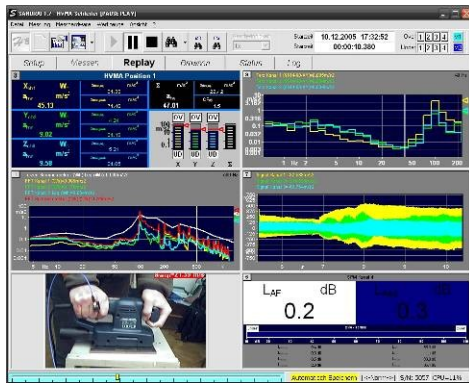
Setup Messen Replay Ansicht Status Log

10.12.2005 17:32:52
00:00:18.380

HVMA Position 1

$X_{hw}$
$a_{hw}$
45.13

$Y_{hw}$
$a_{hw}$
9.92

$Z_{hw}$
$a_{hw}$
9.50

67.01

OV OV OV OV
UD UD UD UD
X Y Z Σ

1 Hz 2 5 10 20 50 100 200

$L_{AF}$ dB
0.2

0.3

Automatisch Berechnen